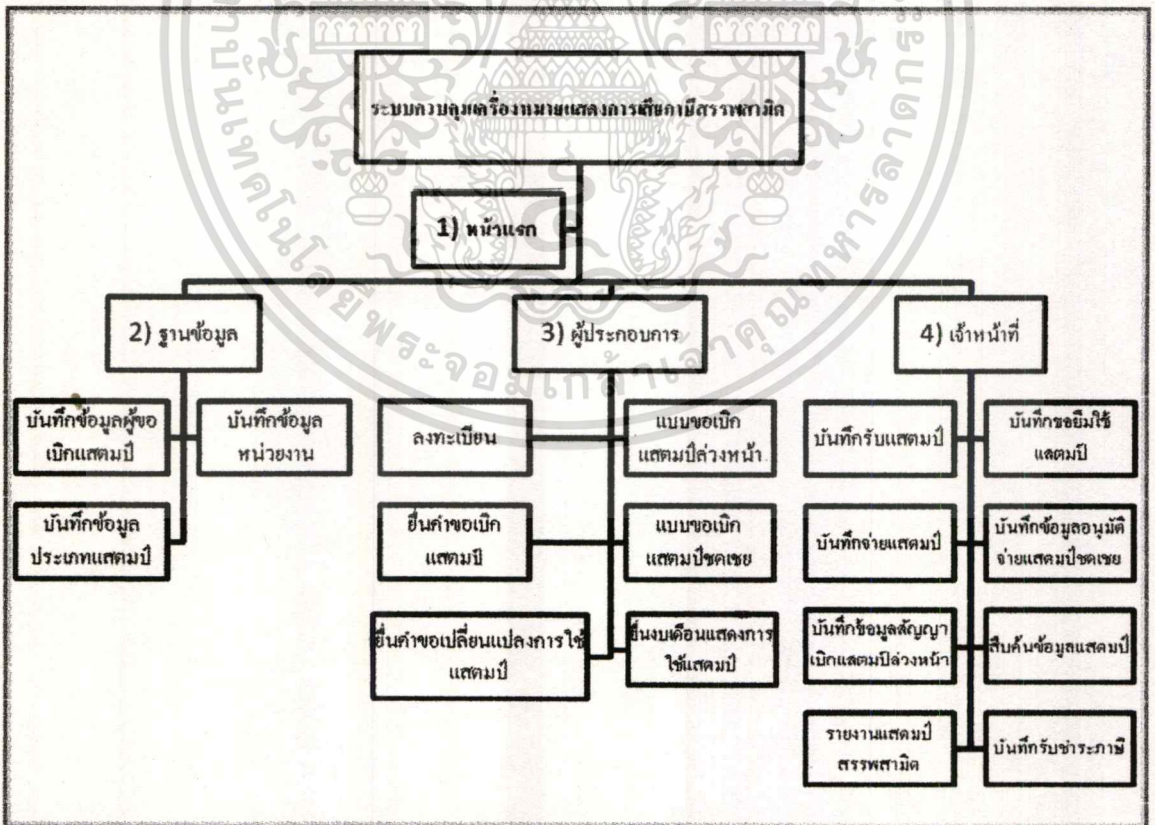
ระบบควบคุมเครื่องหมายแสดงการเสียภาษีสรรพสามิต

1) หน้าแรก

2) ฐานข้อมูล

3) ผู้ประกอบการ

4) เจ้าหน้าที่

บันทึกข้อมูลผู้ขอเบิกแสตมป์

บันทึกข้อมูลหน่วยงาน

บันทึกข้อมูลประเภทแสตมป์

ลงทะเบียน

แบบขอเบิกแสตมป์ล่วงหน้า

ยื่นคำขอเบิกแสตมป์

แบบขอเบิกแสตมป์ชดเชย

ยื่นคำขอเปลี่ยนแปลงการใช้แสตมป์

ยื่นงบเดือนแสดงการใช้แสตมป์

บันทึกรับแสตมป์

บันทึกขอยืมใช้แสตมป์

บันทึกจ่ายแสตมป์

บันทึกข้อมูลอนุมัติจ่ายแสตมป์ชดเชย

บันทึกข้อมูลสัญญาเบิกแสตมป์ล่วงหน้า

สืบค้นข้อมูลแสตมป์

รายงานแสตมป์สรรพสามิต

บันทึกรับชำระภาษี

พระจอมเกล้าเจ้าคุณทหาร